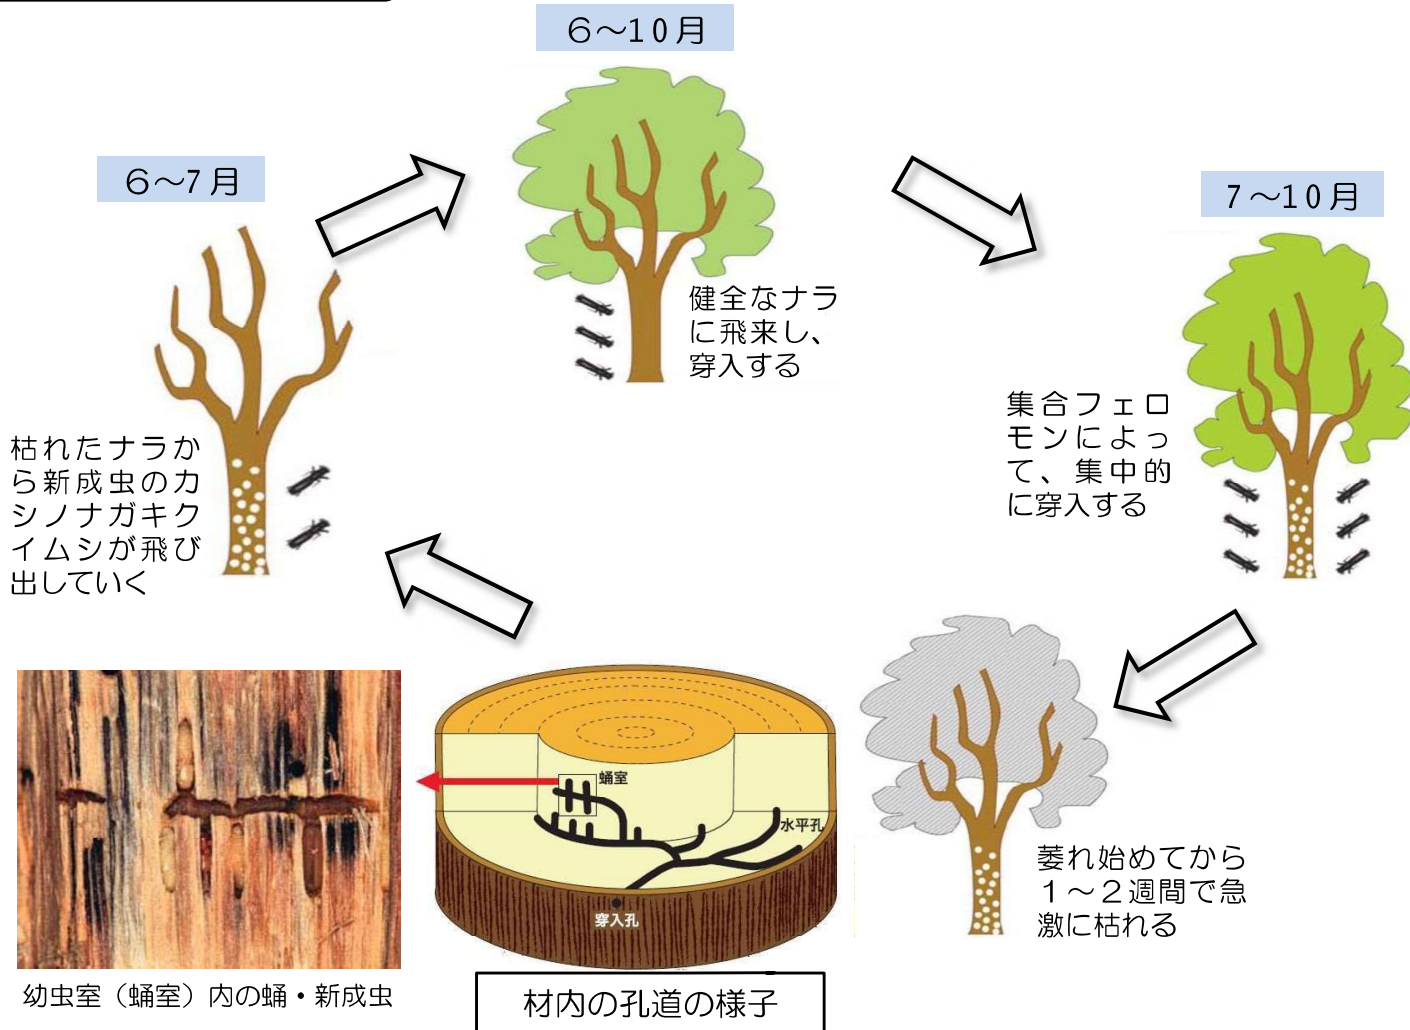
6～10月

6～7月

7～10月

健全なナラに飛来し、穿入する

集合フェロモンによって、集中的に穿入する

枯れたナラから新成虫のカシノナガキクイムシが飛び出していく

萎れ始めてから1～2週間で急激に枯れる

蛹室

水平孔

穿入孔

幼虫室（蛹室）内の蛹・新成虫

材内の孔道の様子